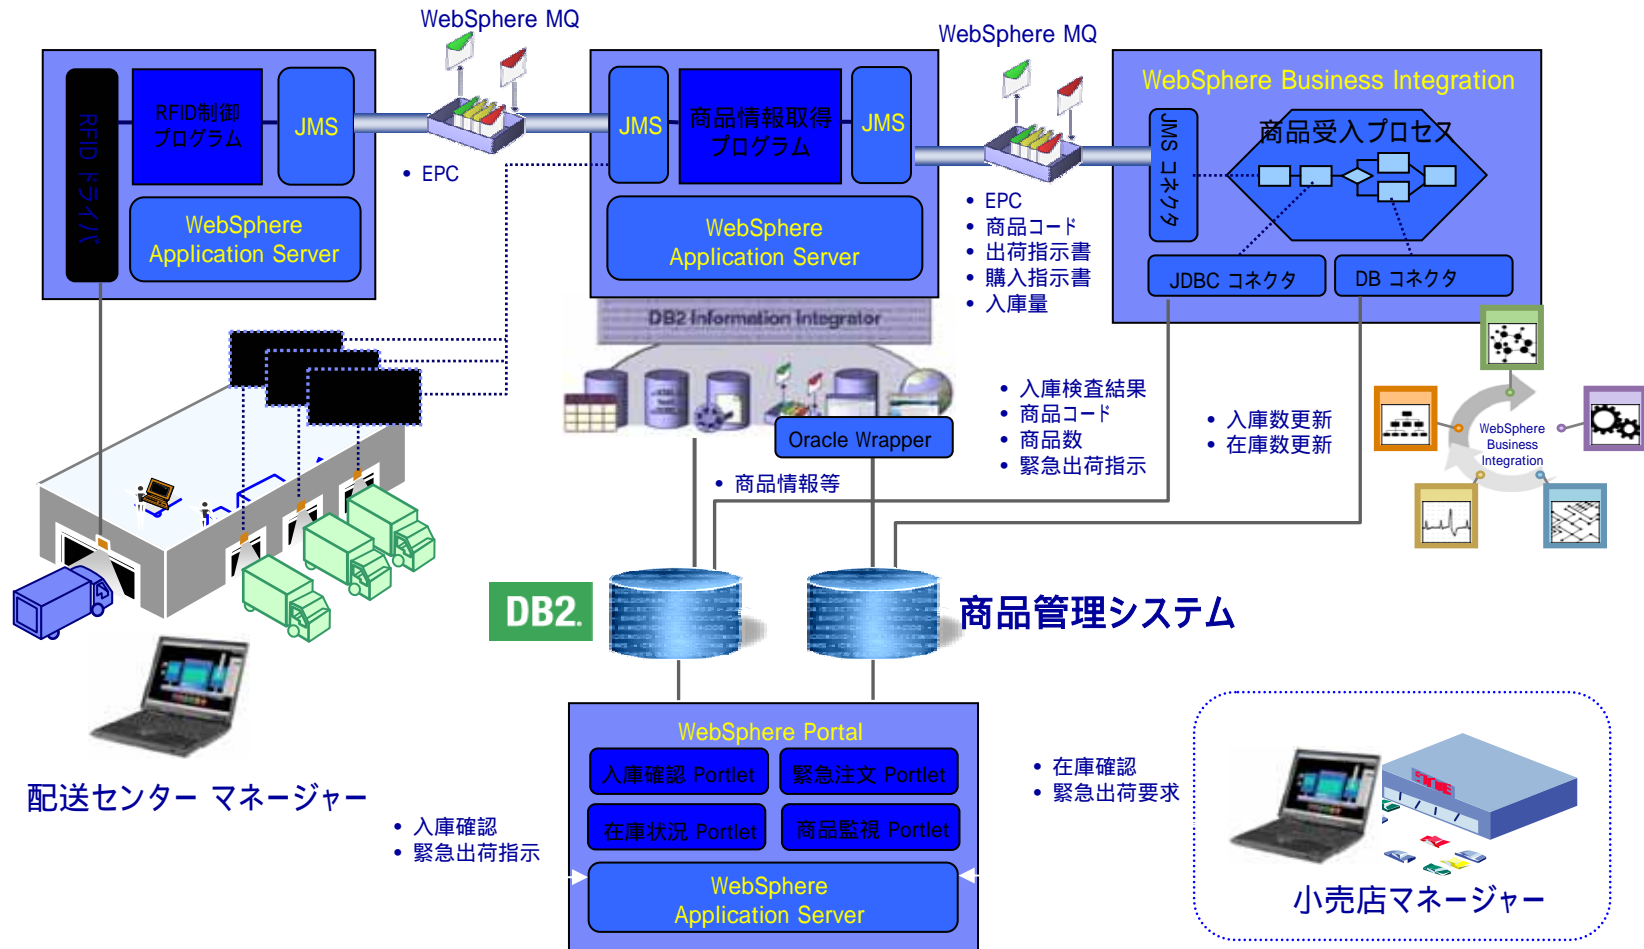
WebSphere MQ

WebSphere MQ

RFID ドライバ

RFID制御プログラム

JMS

WebSphere Application Server

• EPC

JMS

商品情報取得プログラム

JMS

WebSphere Application Server

WebSphere Business Integration

JMS コネクタ

商品受入プロセス

JDBC コネクタ

DB コネクタ

• EPC
• 商品コード
• 出荷指示書
• 購入指示書
• 入庫量

DB2 Information Integrator

Oracle Wrapper

• 入庫検査結果
• 商品コード
• 商品数
• 緊急出荷指示

• 入庫数更新
• 在庫数更新

WebSphere Business Integration

• 商品情報等

DB2

商品管理システム

配送センター マネージャー

• 入庫確認
• 緊急出荷指示

WebSphere Portal

入庫確認 Portlet

緊急注文 Portlet

在庫状況 Portlet

商品監視 Portlet

WebSphere Application Server

• 在庫確認
• 緊急出荷要求

小売店マネージャー